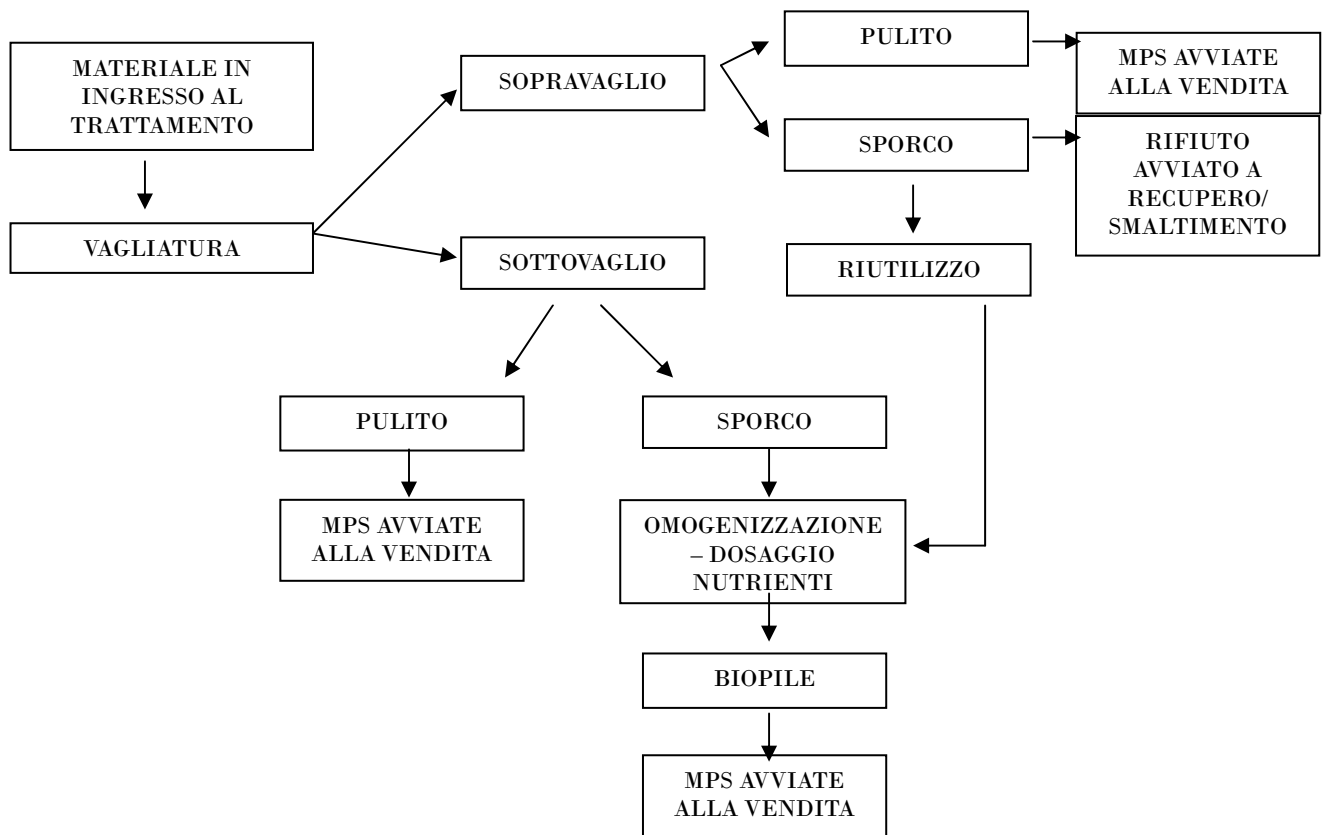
MATERIALE IN INGRESSO AL TRATTAMENTO

VAGLIATURA

SOPRAVAGLIO

PULITO

MPS AVVIATE ALLA VENDITA

SPORCO

RIFIUTO AVVIATO A RECUPERO/ SMALTIMENTO

RIUTILIZZO

SOTTOVAGLIO

PULITO

MPS AVVIATE ALLA VENDITA

SPORCO

OMOGENIZZAZIONE – DOSAGGIO NUTRIENTI

BIOPILE

MPS AVVIATE ALLA VENDITA